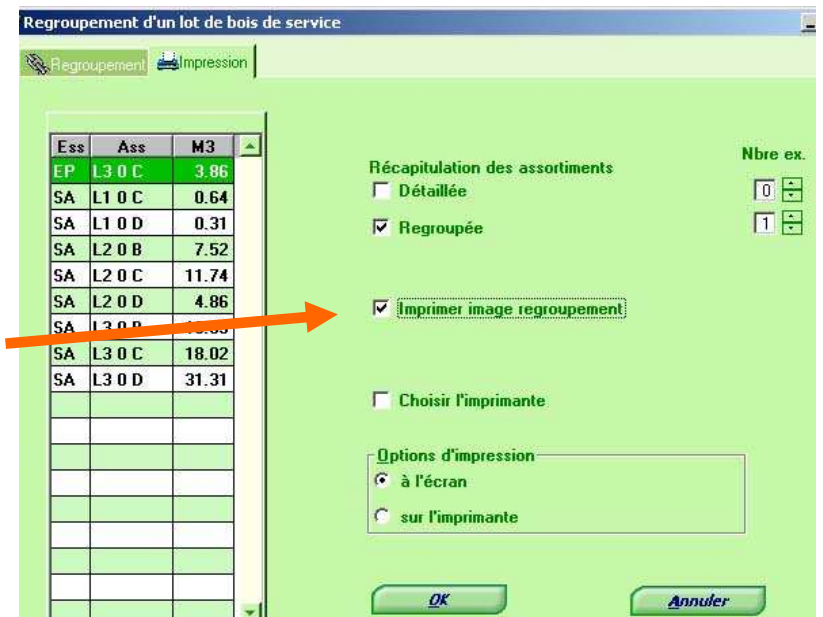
Regroupement d'un lot de bois de service

Regroupement | Impression

| Ess | Ass | M3 |
|---|---|---|
| EP | L3 0 C | 3.86 |
| SA | L1 0 C | 0.64 |
| SA | L1 0 D | 0.31 |
| SA | L2 0 B | 7.52 |
| SA | L2 0 C | 11.74 |
| SA | L2 0 D | 4.86 |
| SA | L3 0 B | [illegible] |
| SA | L3 0 C | 18.02 |
| SA | L3 0 D | 31.31 |

Récapitulation des assortiments
Nbre ex.
☐ Détaillée 0
☑ Regroupée 1

☑ Imprimer image regroupement

☐ Choisir l'imprimante

Options d'impression
◉ à l'écran
○ sur l'imprimante

OK
Annuler